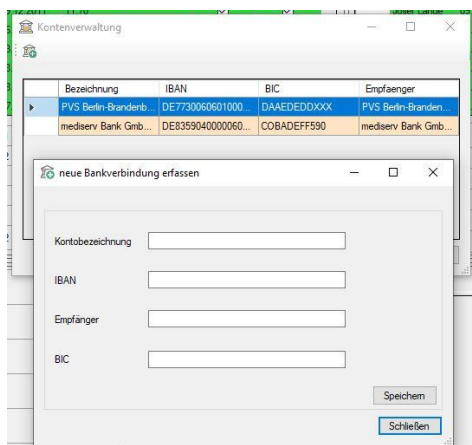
Kontenverwaltung

| | Bezeichnung | IBAN | BIC | Empfaenger |
|---|---|---|---|---|
| ▸ | PVS Berlin-Brandenb... | DE7730060601000... | DAAEDEDDXXX | PVS Berlin-Branden... |
| | mediserv Bank Gmb... | DE8359040000060... | COBADEFF590 | mediserv Bank Gmb... |

neue Bankverbindung erfassen

Kontobezeichnung

IBAN

Empfänger

BIC

Speichern

Schließen